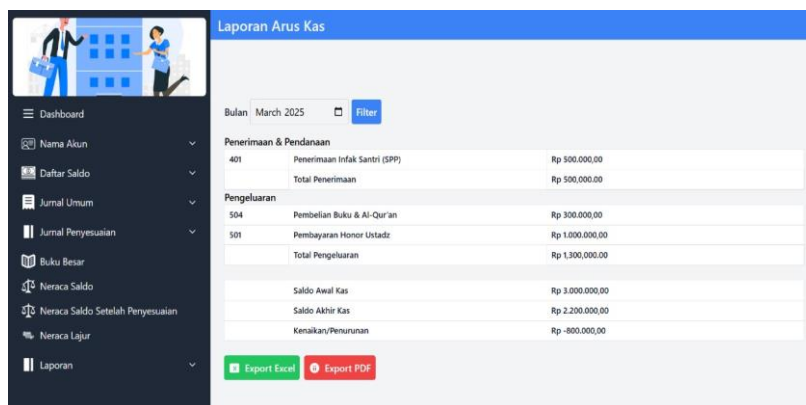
Dashboard
Nama Akun
Daftar Saldo
Jurnal Umum
Jurnal Penyesuaian
Buku Besar
Neraca Saldo
Neraca Saldo Setelah Penyesuaian
Neraca Lajur
Laporan

Laporan Arus Kas

Bulan March 2025 Filter

Penerimaan & Pendanaan

| 401 | Penerimaan Infak Santri (SPP) | Rp 500.000,00 |
|---|---|---|
| | Total Penerimaan | Rp 500,000.00 |

Pengeluaran

| 504 | Pembelian Buku & Al-Qur'an | Rp 300.000,00 |
|---|---|---|
| 501 | Pembayaran Honor Ustadz | Rp 1.000.000,00 |
| | Total Pengeluaran | Rp 1,300,000.00 |

| | Saldo Awal Kas | Rp 3.000.000,00 |
|---|---|---|
| | Saldo Akhir Kas | Rp 2.200.000,00 |
| | Kenaikan/Penurunan | Rp -800.000,00 |

Export Excel Export PDF